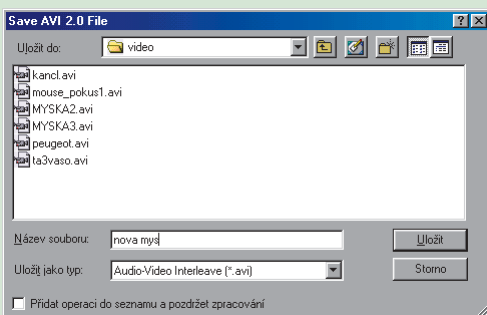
Save AVI 2.0 File

Uložit do: video

kancl.avi
mouse_pokus1.avi
MYSKA2.avi
MYSKA3.avi
peugeot.avi
ta3vaso.avi

Název souboru: nova mys
Uložit

Uložit jako typ: Audio-Video Interleave (*.avi)
Storno

Přidat operaci do seznamu a pozdržet zpracování